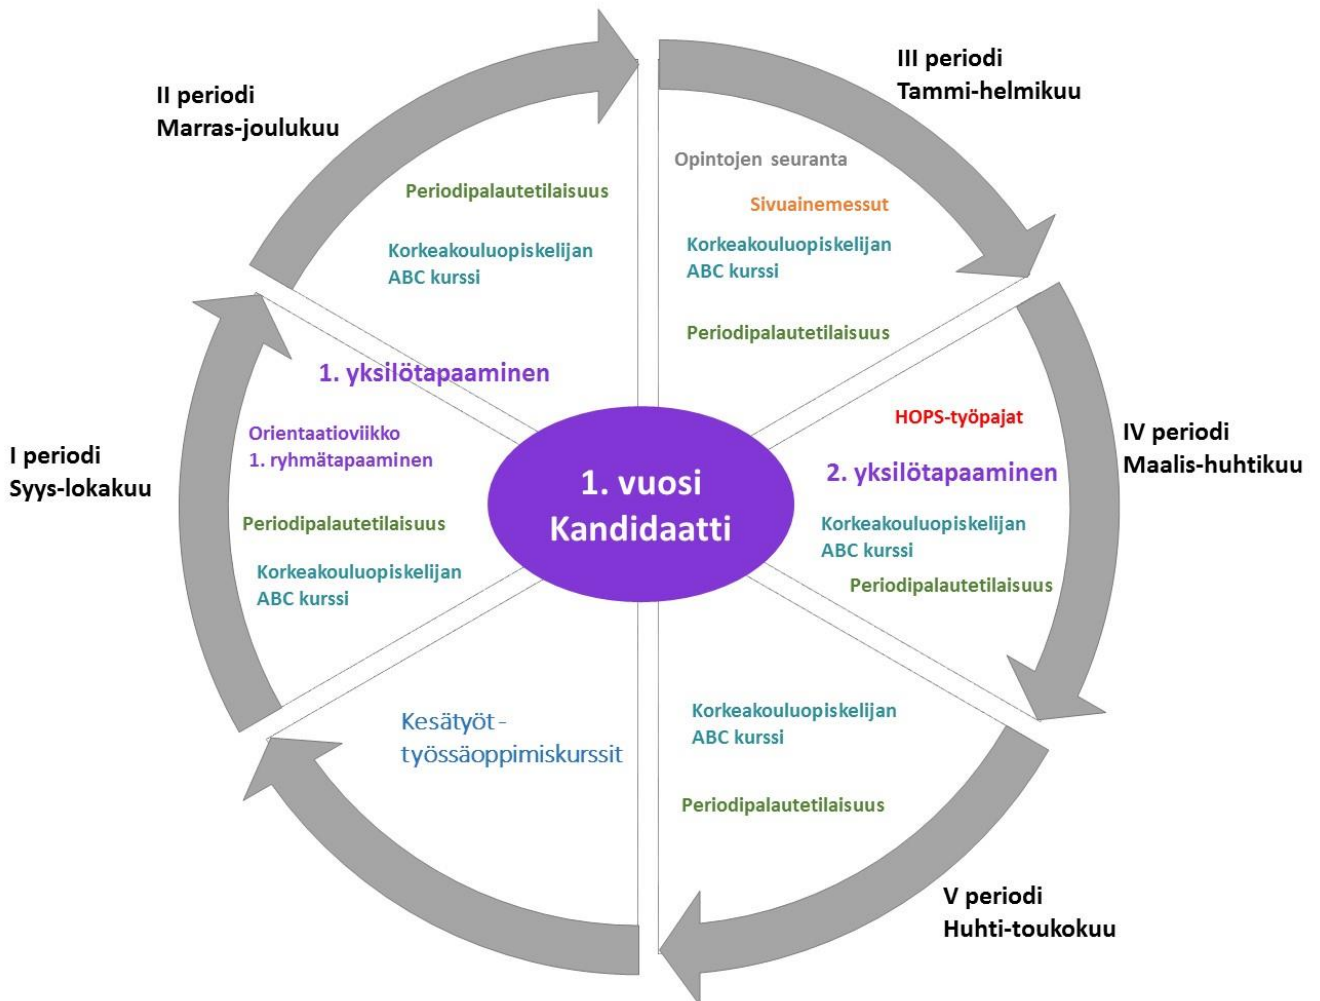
II periodi
Marras-joulukuu

Periodipalautetilaisuus

Korkeakouluopiskelijan
ABC kurssi

III periodi
Tammi-helmikuu

Opintojen seuranta

Sivuainemessut

Korkeakouluopiskelijan
ABC kurssi

Periodipalautetilaisuus

1. yksilötapaaminen

Orientaatioviikko
1. ryhmätapaaminen

Periodipalautetilaisuus

Korkeakouluopiskelijan
ABC kurssi

I periodi
Syys-lokakuu

1. vuosi
Kandidaatti

HOPS-työpajat

2. yksilötapaaminen

Korkeakouluopiskelijan
ABC kurssi

Periodipalautetilaisuus

IV periodi
Maalis-huhtikuu

Kesätyöt -
työssäoppimiskurssit

Korkeakouluopiskelijan
ABC kurssi

Periodipalautetilaisuus

V periodi
Huhti-toukokuu